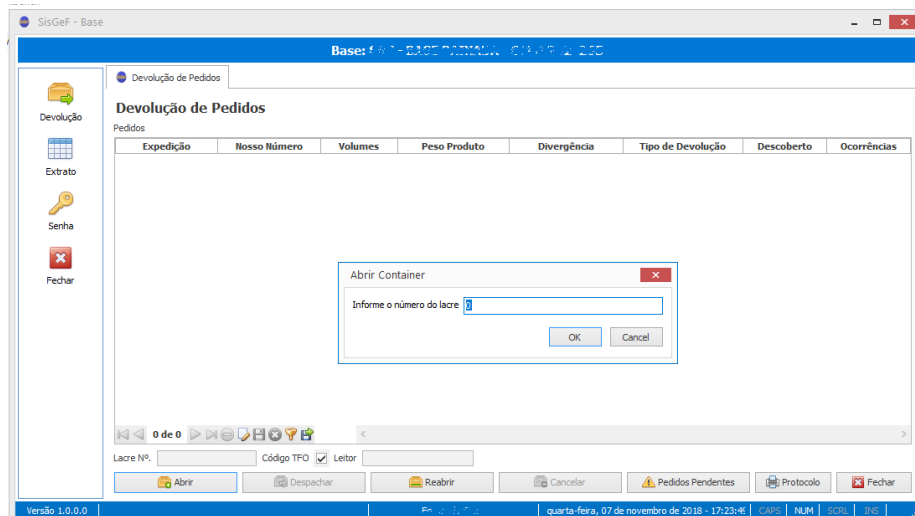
SisGeF - Base

Base: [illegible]

Devolução

Extrato

Senha

Fechar

Devolução de Pedidos

Devolução de Pedidos

Pedidos

| Expedição | Nosso Número | Volumes | Peso Produto | Divergência | Tipo de Devolução | Descoberto | Ocorrências |
|---|---|---|---|---|---|---|---|

Abrir Container

Informe o número do lacre 0

OK Cancel

0 de 0

Lacre Nº. Código TFO Leitor

Abrir Despachar Reabrir Cancelar Pedidos Pendentes Protocolo Fechar

Versão 1.0.0.0 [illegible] quarta-feira, 07 de novembro de 2018 - 17:23:45 CAPS NUM SCRL INS